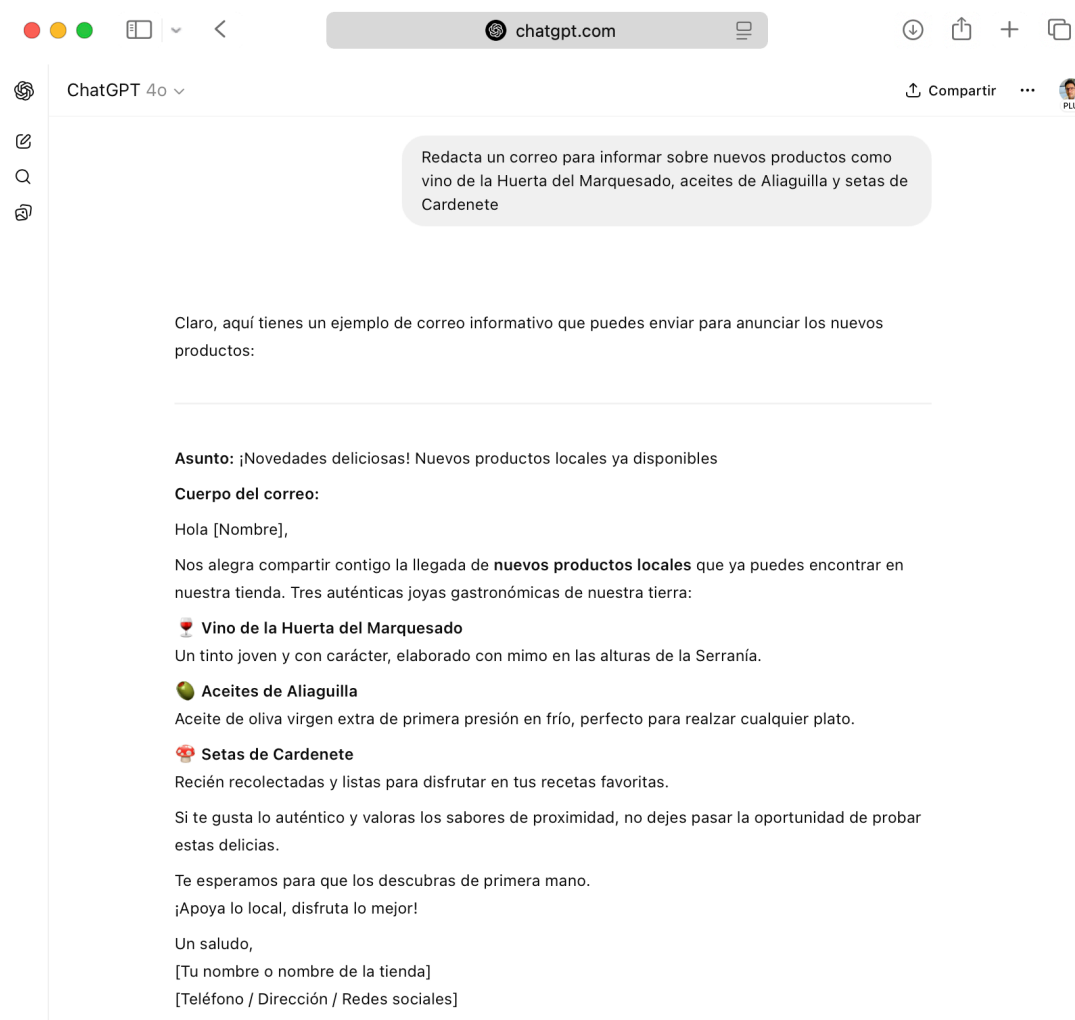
chatgpt.com

ChatGPT 4o

Compartir

PLU

Redacta un correo para informar sobre nuevos productos como vino de la Huerta del Marquesado, aceites de Aliaguilla y setas de Cardenete

Claro, aquí tienes un ejemplo de correo informativo que puedes enviar para anunciar los nuevos productos:

**Asunto:** ¡Novedades deliciosas! Nuevos productos locales ya disponibles

**Cuerpo del correo:**

Hola [Nombre],

Nos alegra compartir contigo la llegada de **nuevos productos locales** que ya puedes encontrar en nuestra tienda. Tres auténticas joyas gastronómicas de nuestra tierra:

🍷 **Vino de la Huerta del Marquesado**
Un tinto joven y con carácter, elaborado con mimo en las alturas de la Serranía.

🫒 **Aceites de Aliaguilla**
Aceite de oliva virgen extra de primera presión en frío, perfecto para realzar cualquier plato.

🍄 **Setas de Cardenete**
Recién recolectadas y listas para disfrutar en tus recetas favoritas.

Si te gusta lo auténtico y valoras los sabores de proximidad, no dejes pasar la oportunidad de probar estas delicias.

Te esperamos para que los descubras de primera mano.
¡Apoya lo local, disfruta lo mejor!

Un saludo,
[Tu nombre o nombre de la tienda]
[Teléfono / Dirección / Redes sociales]